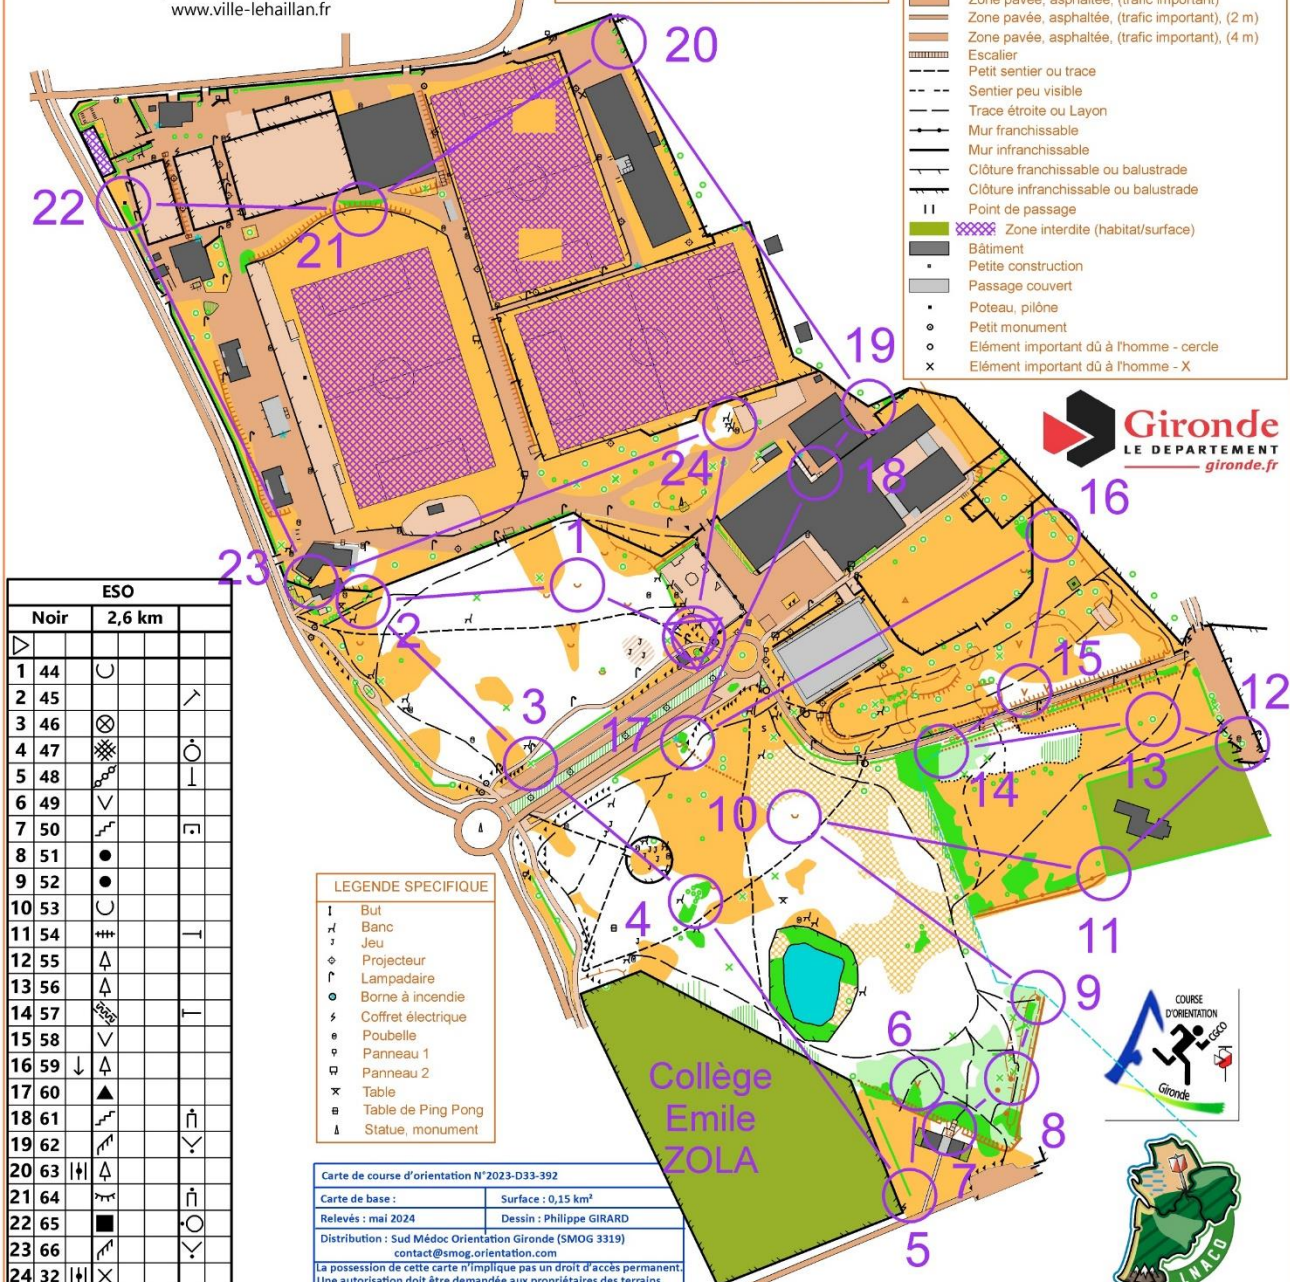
www.ville-lehaillan.fr

Zone pavée, asphaltée, (trafic important)
Zone pavée, asphaltée, (trafic important), (2 m)
Zone pavée, asphaltée, (trafic important), (4 m)
Escalier
Petit sentier ou trace
Sentier peu visible
Trace étroite ou Layon
Mur franchissable
Mur infranchissable
Clôture franchissable ou balustrade
Clôture infranchissable ou balustrade
Point de passage
Zone interdite (habitat/surface)
Bâtiment
Petite construction
Passage couvert
Poteau, pilône
Petit monument
Elément important dû à l'homme - cercle
Elément important dû à l'homme - X

Gironde
LE DEPARTEMENT
gironde.fr

20 22 21 19 24 18 16 23 1 2 3 17 15 12 14 13 10 11 4 9 6 8 7 5

| ESO | |
|---|---|
| Noir | 2,6 km |
| 1 | 44 |
| 2 | 45 |
| 3 | 46 |
| 4 | 47 |
| 5 | 48 |
| 6 | 49 |
| 7 | 50 |
| 8 | 51 |
| 9 | 52 |
| 10 | 53 |
| 11 | 54 |
| 12 | 55 |
| 13 | 56 |
| 14 | 57 |
| 15 | 58 |
| 16 | 59 |
| 17 | 60 |
| 18 | 61 |
| 19 | 62 |
| 20 | 63 |
| 21 | 64 |
| 22 | 65 |
| 23 | 66 |
| 24 | 32 |

LEGENDE SPECIFIQUE
But
Banc
Jeu
Projecteur
Lampadaire
Borne à incendie
Coffret électrique
Poubelle
Panneau 1
Panneau 2
Table
Table de Ping Pong
Statue, monument

Collège Emile ZOLA

COURSE D'ORIENTATION CGCO Gironde

Carte de course d'orientation N°2023-D33-392
Carte de base : | Surface : 0,15 km²
Relevés : mai 2024 | Dessin : Philippe GIRARD
Distribution : Sud Médoc Orientation Gironde (SMOG 3319)
contact@smog.orientation.com
La possession de cette carte n'implique pas un droit d'accès permanent.
Une autorisation doit être demandée aux propriétaires des terrains

NACO